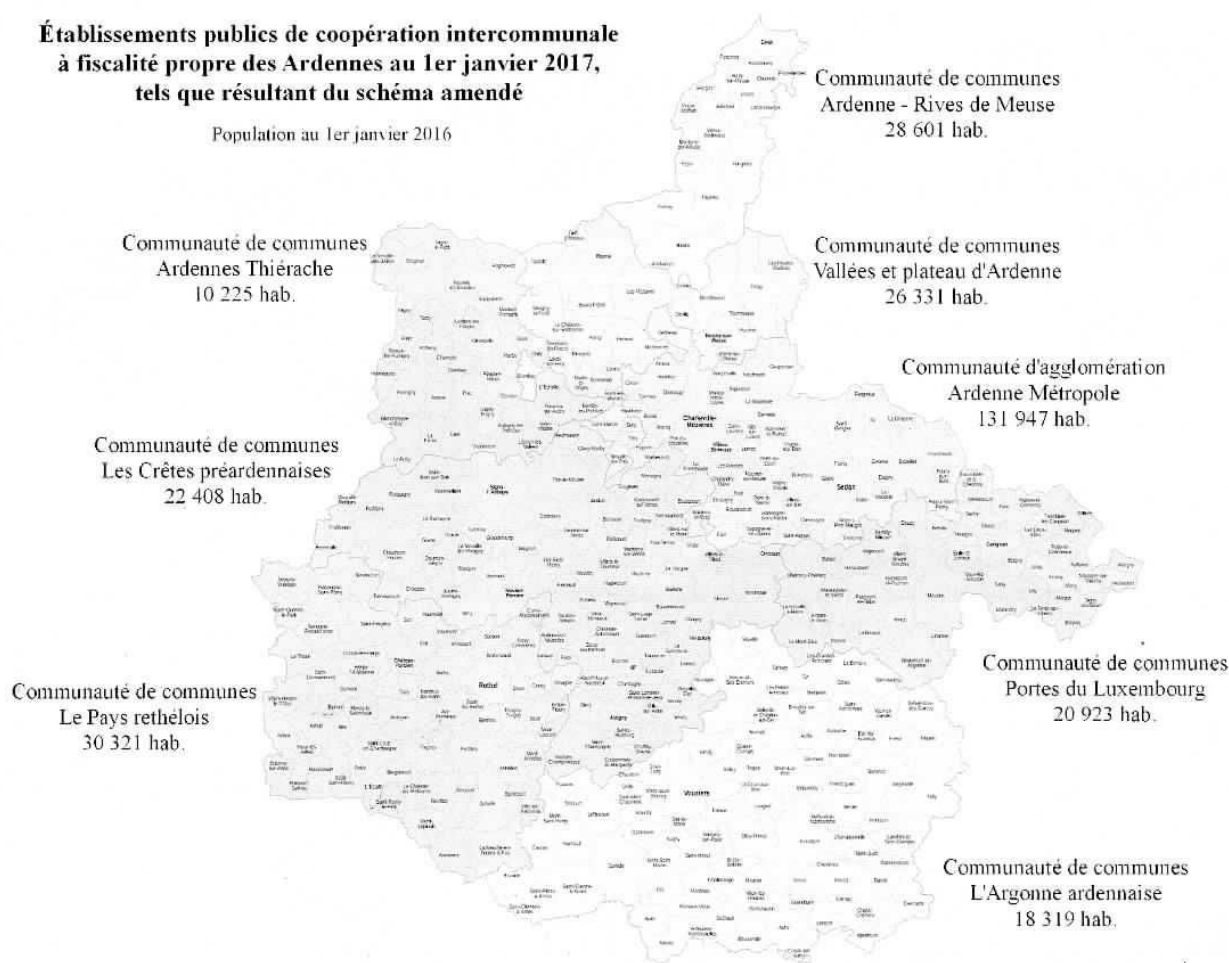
Établissements publics de coopération intercommunale à fiscalité propre des Ardennes au 1er janvier 2017, tels que résultant du schéma amendé

Population au 1er janvier 2016

Communauté de communes
Ardenne - Rives de Meuse
28 601 hab.

Communauté de communes
Ardennes Thiérache
10 225 hab.

Communauté de communes
Vallées et plateau d'Ardenne
26 331 hab.

Communauté d'agglomération
Ardenne Métropole
131 947 hab.

Communauté de communes
Les Crêtes préardennaises
22 408 hab.

Communauté de communes
Portes du Luxembourg
20 923 hab.

Communauté de communes
Le Pays rethélois
30 321 hab.

Communauté de communes
L'Argonne ardennaise
18 319 hab.

Charleville-Mézières

Sedan

Rethel

Vouziers